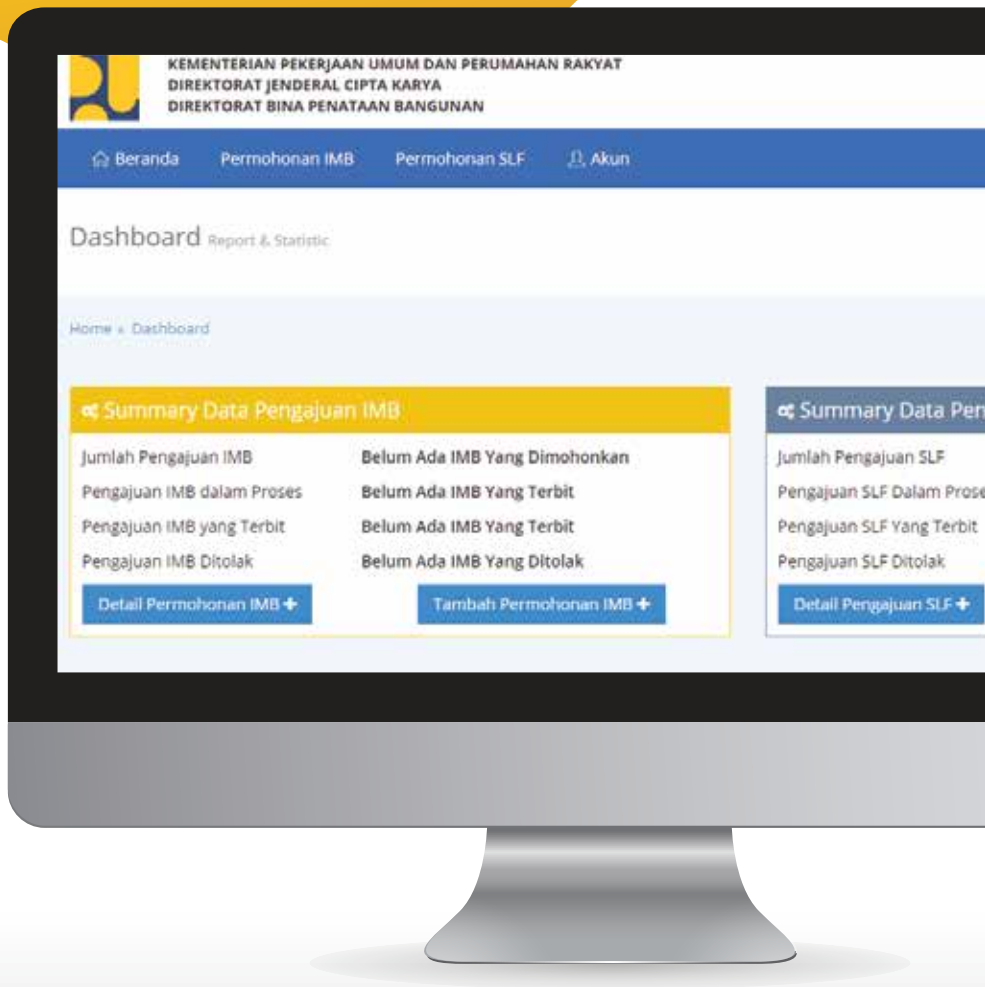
KEMENTERIAN PEKERJAAN UMUM DAN PERUMAHAN RAKYAT
DIREKTORAT JENDERAL CIPTA KARYA
DIREKTORAT BINA PENATAAN BANGUNAN

Beranda Permohonan IMB Permohonan SLF Akun

Dashboard Report & Statistic

Home » Dashboard

Summary Data Pengajuan IMB

| | |
|---|---|
| Jumlah Pengajuan IMB | Belum Ada IMB Yang Dimohonkan |
| Pengajuan IMB dalam Proses | Belum Ada IMB Yang Terbit |
| Pengajuan IMB yang Terbit | Belum Ada IMB Yang Terbit |
| Pengajuan IMB Ditolak | Belum Ada IMB Yang Ditolak |

Detail Permohonan IMB + Tambah Permohonan IMB +

Summary Data Pen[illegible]

Jumlah Pengajuan SLF
Pengajuan SLF Dalam Prose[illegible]
Pengajuan SLF Yang Terbit
Pengajuan SLF Ditolak

Detail Pengajuan SLF +